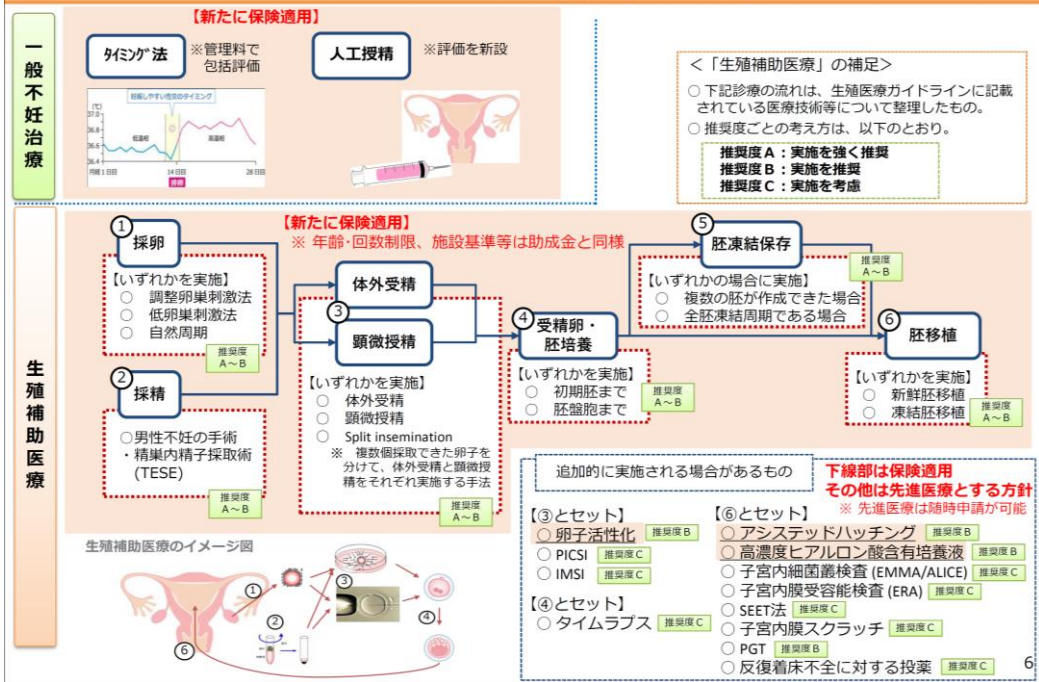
一般不妊治療

【新たに保険適用】

タイミング法 ※管理料で包括評価

人工授精 ※評価を新設

妊娠しやすい性交のタイミング
(℃)
37.0
36.8
36.6
36.4
低温相
高温相
月経1日目
14日目
28日目
排卵

<「生殖補助医療」の補足>
○ 下記診療の流れは、生殖医療ガイドラインに記載されている医療技術等について整理したもの。
○ 推奨度ごとの考え方は、以下のとおり。
推奨度A：実施を強く推奨
推奨度B：実施を推奨
推奨度C：実施を考慮

生殖補助医療

【新たに保険適用】
※ 年齢・回数制限、施設基準等は助成金と同様

① 採卵
【いずれかを実施】
○ 調整卵巣刺激法
○ 低卵巣刺激法
○ 自然周期
推奨度 A～B

② 採精
○男性不妊の手術
・精巣内精子採取術 (TESE)
推奨度 A～B

体外受精

③ 顕微授精
【いずれかを実施】
○ 体外受精
○ 顕微授精
○ Split insemination
※ 複数個採取できた卵子を分けて、体外受精と顕微授精をそれぞれ実施する手法
推奨度 A～B

④ 受精卵・胚培養
【いずれかを実施】
○ 初期胚まで
○ 胚盤胞まで
推奨度 A～B

⑤ 胚凍結保存
推奨度 A～B
【いずれかの場合に実施】
○ 複数の胚が作成できた場合
○ 全胚凍結周期である場合

⑥ 胚移植
【いずれかを実施】
○ 新鮮胚移植
○ 凍結胚移植
推奨度 A～B

追加的に実施される場合があるもの

下線部は保険適用
その他は先進医療とする方針
※ 先進医療は随時申請が可能

【③とセット】
○ 卵子活性化 推奨度B
○ PICSI 推奨度C
○ IMSI 推奨度C

【④とセット】
○ タイムラプス 推奨度C

【⑥とセット】
○ アシステッドハッチング 推奨度B
○ 高濃度ヒアルロン酸含有培養液 推奨度B
○ 子宮内細菌叢検査 (EMMA/ALICE) 推奨度C
○ 子宮内膜受容能検査 (ERA) 推奨度C
○ SEET法 推奨度C
○ 子宮内膜スクラッチ 推奨度C
○ PGT 推奨度B
○ 反復着床不全に対する投薬 推奨度C

生殖補助医療のイメージ図
①
②
③
④
⑥

6